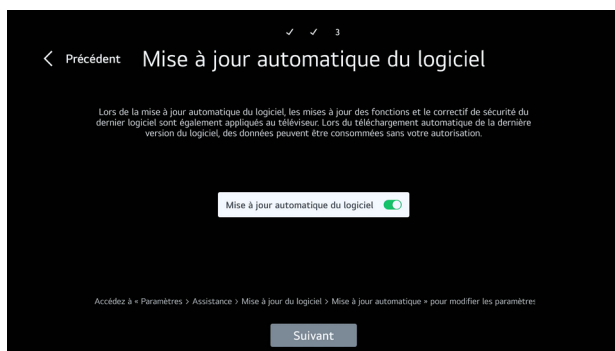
✓ ✓ 3

< Précédent Mise à jour automatique du logiciel

Lors de la mise à jour automatique du logiciel, les mises à jour des fonctions et le correctif de sécurité du dernier logiciel sont également appliqués au téléviseur. Lors du téléchargement automatique de la dernière version du logiciel, des données peuvent être consommées sans votre autorisation.

Mise à jour automatique du logiciel

Accédez à « Paramètres > Assistance > Mise à jour du logiciel > Mise à jour automatique » pour modifier les paramètres

Suivant